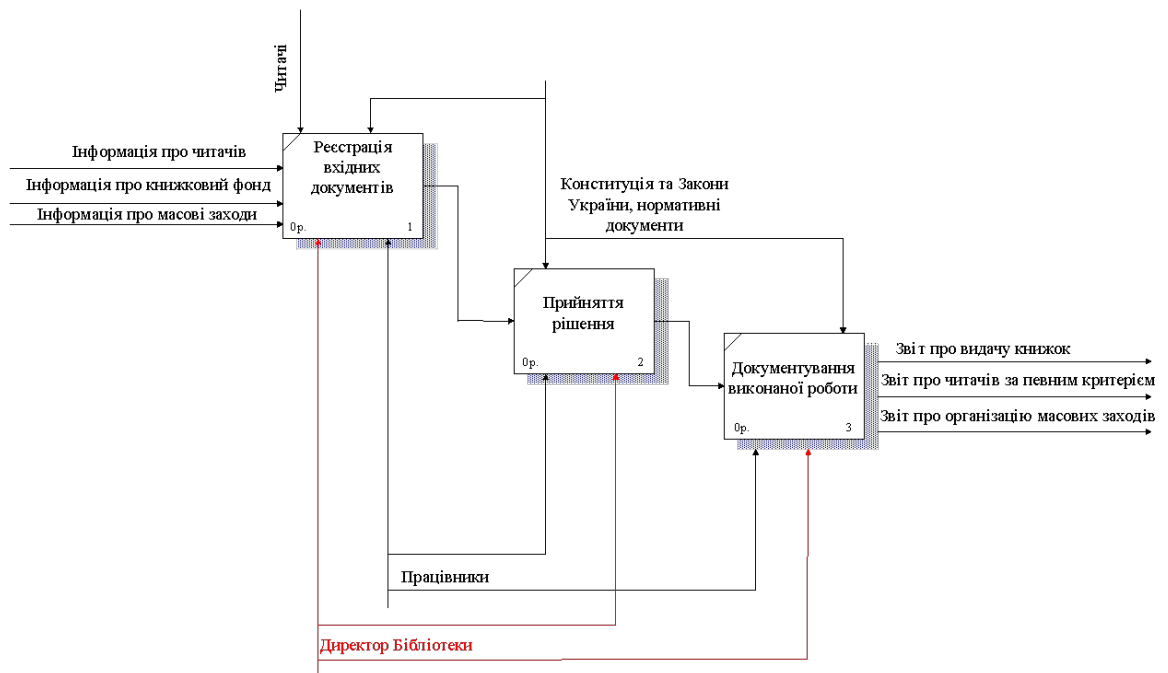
Читачі

Інформація про читачів
Інформація про книжковий фонд
Інформація про масові заходи

Реєстрація вхідних документів
0р. 1

Конституція та Закони України, нормативні документи

Прийняття рішення
0р. 2

Документування виконаної роботи
0р. 3

Звіт про видачу книжок
Звіт про читачів за певним критерієм
Звіт про організацію масових заходів

Працівники

Директор Бібліотеки